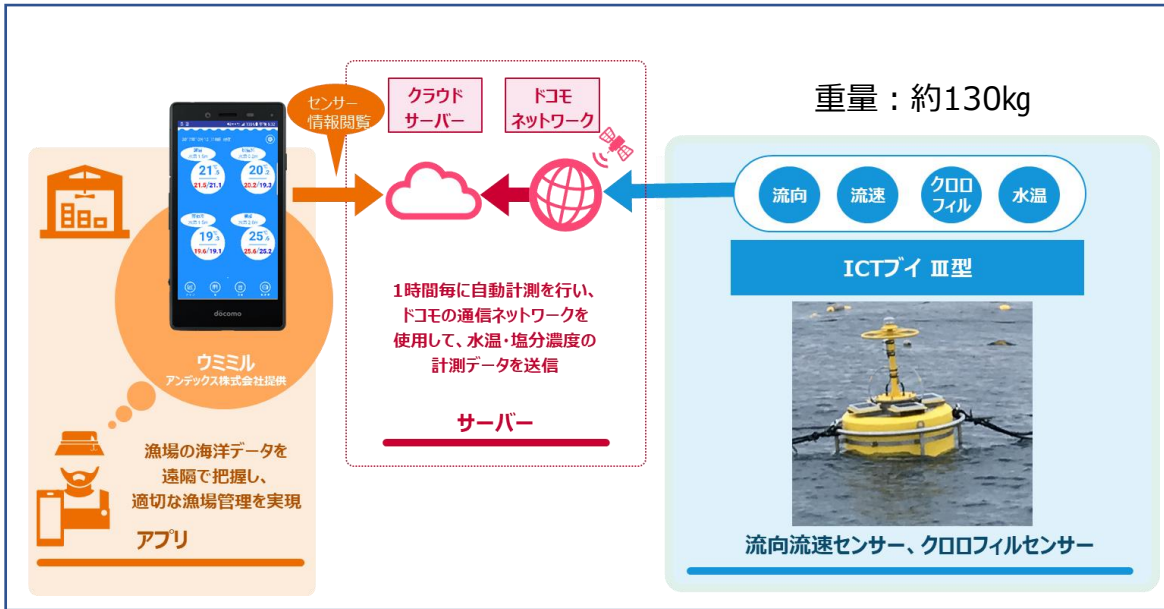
センサー情報閲覧

クラウドサーバー

ドコモネットワーク

重量：約130kg

21 21.5/21.1

20 20.2/19.3

19 19.6/19.1

25 25.6/25.2

docomo

流向

流速

クロロフィル

水温

ICTブイ Ⅲ型

ウミミル
アンデックス株式会社提供

1時間毎に自動計測を行い、ドコモの通信ネットワークを使用して、水温・塩分濃度の計測データを送信

サーバー

漁場の海洋データを遠隔で把握し、適切な漁場管理を実現

アプリ

流向流速センサー、クロロフィルセンサー